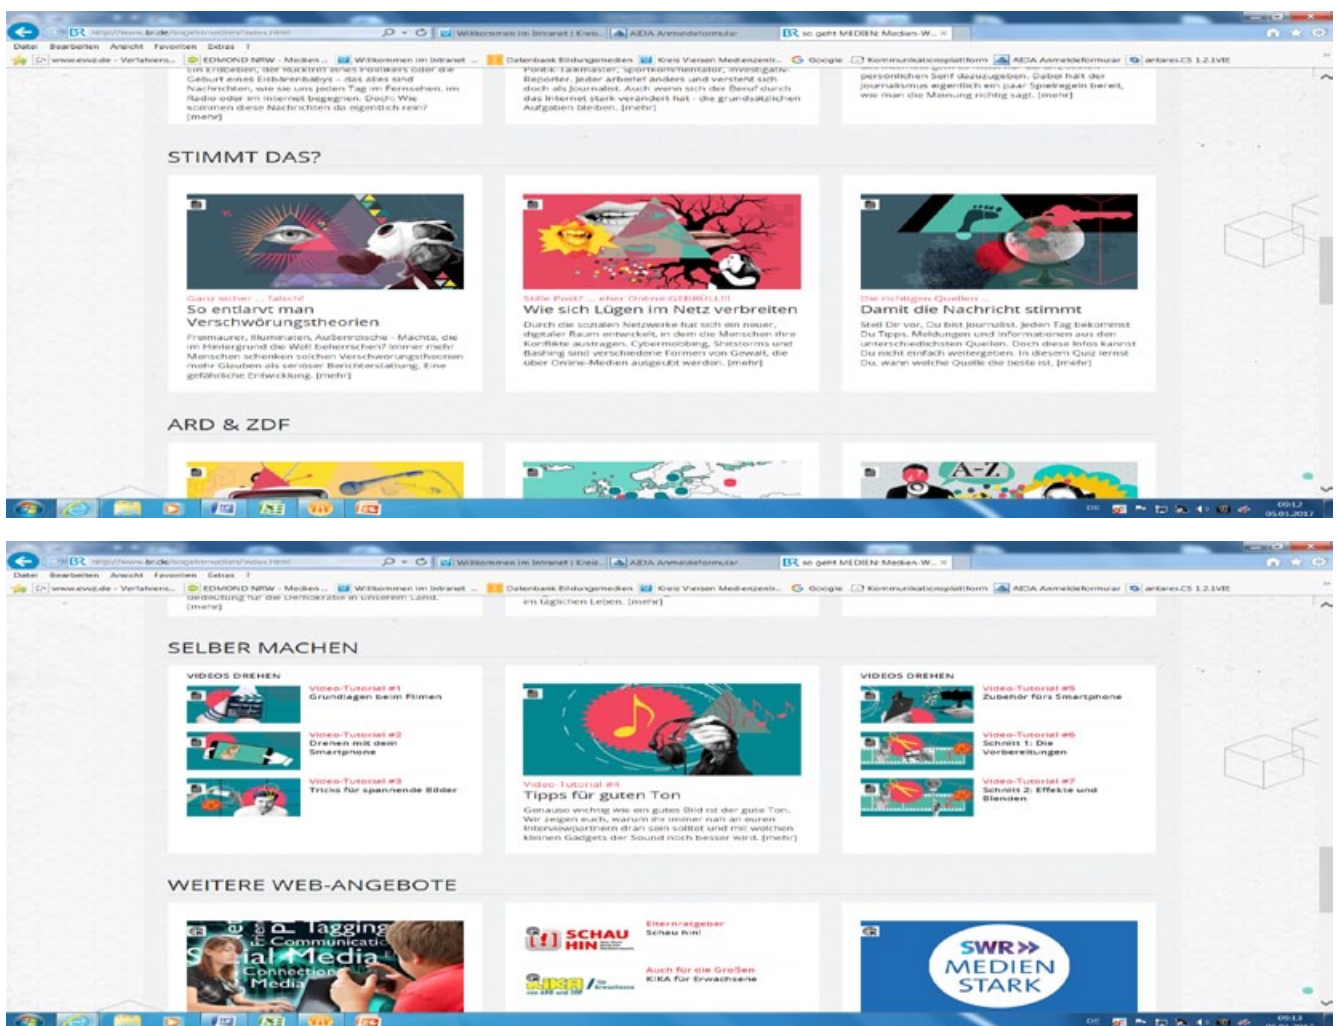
Willkommen im Intranet | Kreis... AIDA Anmeldeformular BR so geht MEDIEN: Medien-W...

Datei Bearbeiten Ansicht Favoriten Extras

www.ewz.de - Verfahrens... EDMOND NRW - Medien... Willkommen im Intranet... Datenbank Bildungsmedien Kreis Viersen Medienzentr... Google Kommunikationsplattform AIDA Anmeldeformular antares.CS 1.2.1VE

Ein Erdbeben, der Rücktritt eines Politikers oder die Geburt eines Eisbärenbabys - das alles sind Nachrichten, wie sie uns jeden Tag im Fernsehen, im Radio oder im Internet begegnen. Doch: Wie kommen diese Nachrichten da eigentlich rein? [mehr]

Politik: Talkmaster, Sportkommentator, Investigativ-Reporter. Jeder arbeitet anders und versteht sich doch als Journalist. Auch wenn sich der Beruf durch das Internet stark verändert hat - die grundsätzlichen Aufgaben bleiben. [mehr]

persönlichen Senf dazuzugeben. Dabei hat der Journalismus eigentlich ein paar Spielregeln bereit, wie man die Meinung richtig sagt. [mehr]

STIMMT DAS?

Ganz sicher ... falsch!
So entlarvt man Verschwörungstheorien
Freimaurer, Illuminaten, Außerirdische - Mächte, die im Hintergrund die Welt beherrschen? Immer mehr Menschen schenken solchen Verschwörungstheorien mehr Glauben als seriöser Berichterstattung. Eine gefährliche Entwicklung. [mehr]

Stille Post? ... eher Online-GEBRÜLL!!!
Wie sich Lügen im Netz verbreiten
Durch die sozialen Netzwerke hat sich ein neuer, digitaler Raum entwickelt, in dem die Menschen ihre Konflikte austragen. Cybermobbing, Shitstorms und Bashing sind verschiedene Formen von Gewalt, die über Online-Medien ausgeübt werden. [mehr]

Die richtigen Quellen ...
Damit die Nachricht stimmt
Stell Dir vor, Du bist Journalist. Jeden Tag bekommst Du Tipps, Meldungen und Informationen aus den unterschiedlichsten Quellen. Doch diese Infos kannst Du nicht einfach weitergeben. In diesem Quiz lernst Du, wann welche Quelle die beste ist. [mehr]

ARD & ZDF

A-Z

09:12
05.01.2017

Bedeutung für die Demokratie in unserem Land. [mehr]

im täglichen Leben. [mehr]

SELBER MACHEN

VIDEOS DREHEN

Video-Tutorial #1
Grundlagen beim Filmen

Video-Tutorial #2
Drehen mit dem Smartphone

Video-Tutorial #3
Tricks für spannende Bilder

Video-Tutorial #4
Tipps für guten Ton
Genauso wichtig wie ein gutes Bild ist der gute Ton. Wir zeigen euch, warum ihr immer nah an euren Interviewpartnern dran sein solltet und mit welchen kleinen Gadgets der Sound noch besser wird. [mehr]

VIDEOS DREHEN

Video-Tutorial #5
Zubehör fürs Smartphone

Video-Tutorial #6
Schnitt 1: Die Vorbereitungen

Video-Tutorial #7
Schnitt 2: Effekte und Blenden

WEITERE WEB-ANGEBOTE

Tagging Communication Social Media Connection Media

SCHAU HIN!
Elternratgeber
Schau hin!

KiKA
Auch für die Großen
KIKA für Erwachsene

SWR» MEDIEN STARK

09:13